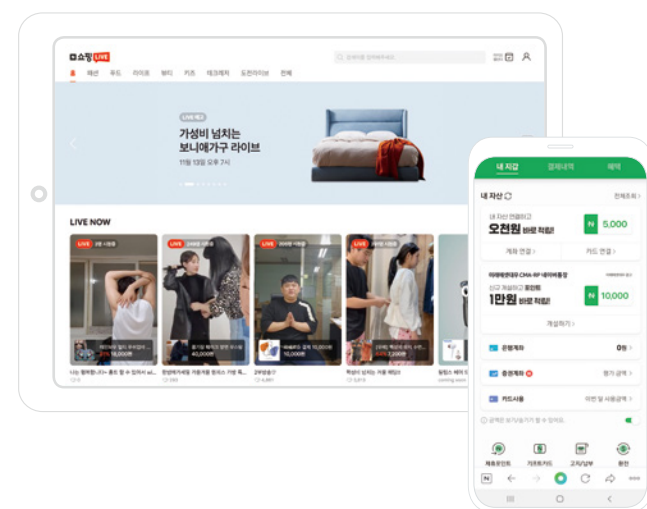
쇼핑 LIVE

홈 패션 푸드 라이프 뷰티 키즈 테크레저 도전라이브 전체

LIVE 예고

가성비 넘치는 보니애가구 라이브

11월 13일 오후 7시

LIVE NOW

LIVE

LIVE

LIVE

LIVE

18,000원

40,000원

10,000원

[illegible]

2부방송

내 지갑 결제내역 혜택

내 자산

전체조회

오천원 바로 적립!

5,000

계좌 연결 카드 연결

1만원 바로 적립!

10,000

개설하기

은행계좌

증권계좌

카드사용

채움포인트

지하철카드

고지/납부

환전